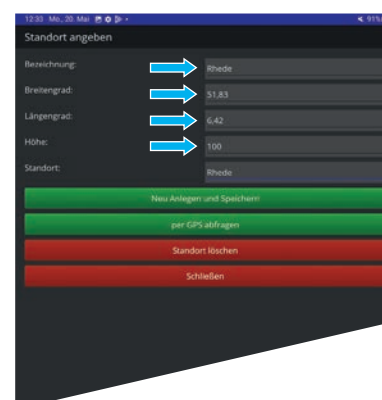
12:33 Mo., 20. Mai

91%

Standort angeben

Bezeichnung: Rhede

Breitengrad: 51,83

Längengrad: 6,42

Höhe: 100

Standort: Rhede

Neu Anlegen und Speichern!

per GPS abfragen

Standort löschen

Schließen